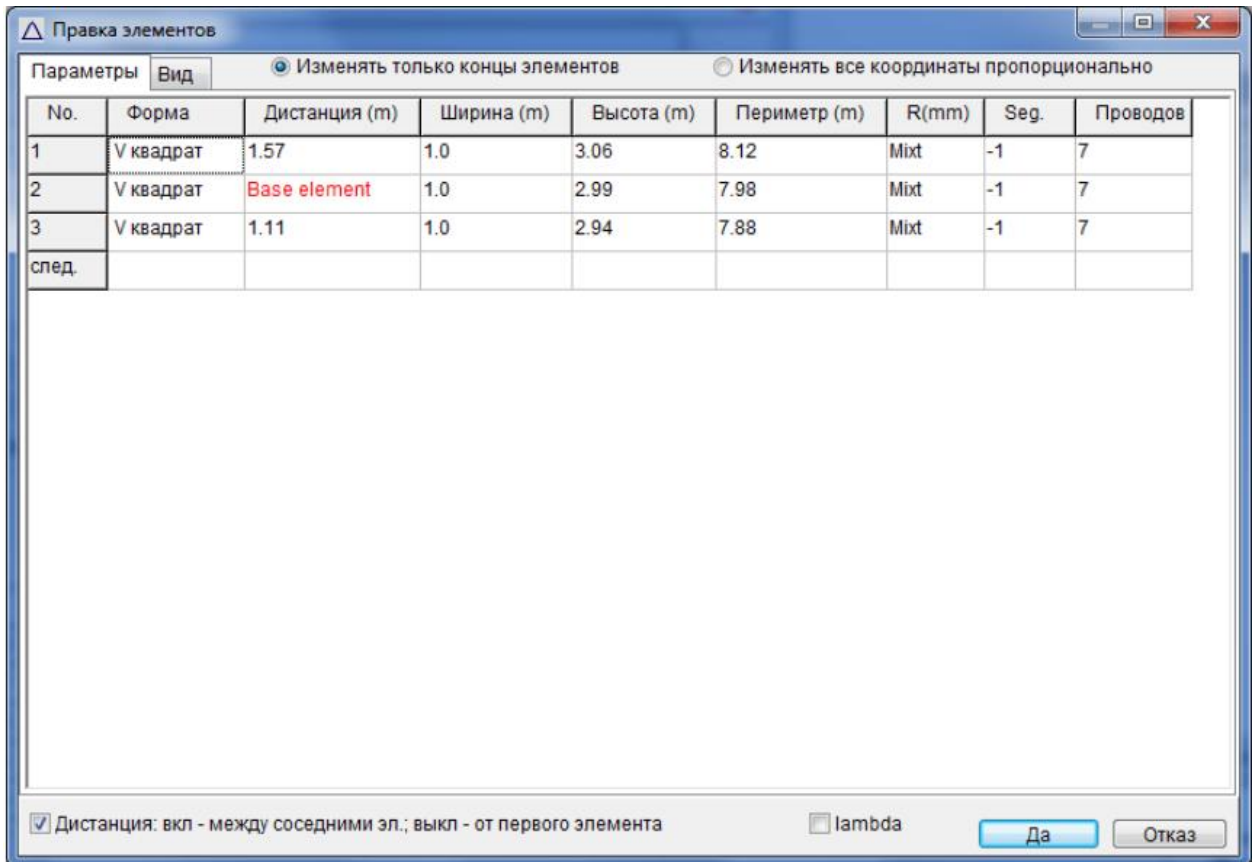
Правка элементов

Параметры Вид

Изменять только концы элементов

Изменять все координаты пропорционально

| No. | Форма | Дистанция (m) | Ширина (m) | Высота (m) | Периметр (m) | R(mm) | Seg. | Проводов |
|---|---|---|---|---|---|---|---|---|
| 1 | V квадрат | 1.57 | 1.0 | 3.06 | 8.12 | Mixt | -1 | 7 |
| 2 | V квадрат | Base element | 1.0 | 2.99 | 7.98 | Mixt | -1 | 7 |
| 3 | V квадрат | 1.11 | 1.0 | 2.94 | 7.88 | Mixt | -1 | 7 |
| след. | | | | | | | | |

Дистанция: вкл - между соседними эл.; выкл - от первого элемента

lambda

Да

Отказ